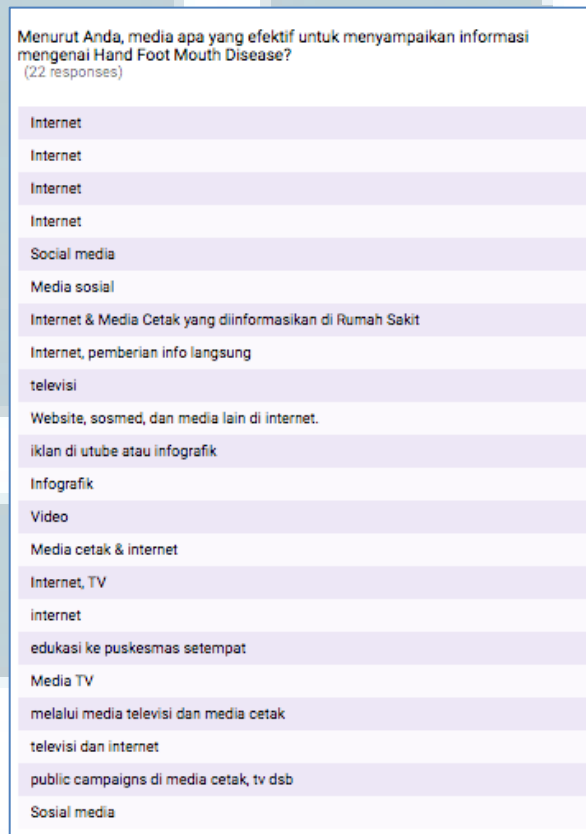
Menurut Anda, media apa yang efektif untuk menyampaikan informasi mengenai Hand Foot Mouth Disease?
(22 responses)

Internet

Internet

Internet

Internet

Social media

Media sosial

Internet & Media Cetak yang diinformasikan di Rumah Sakit

Internet, pemberian info langsung

televisi

Website, sosmed, dan media lain di internet.

iklan di utube atau infografik

Infografik

Video

Media cetak & internet

Internet, TV

internet

edukasi ke puskesmas setempat

Media TV

melalui media televisi dan media cetak

televisi dan internet

public campaigns di media cetak, tv dsb

Sosial media